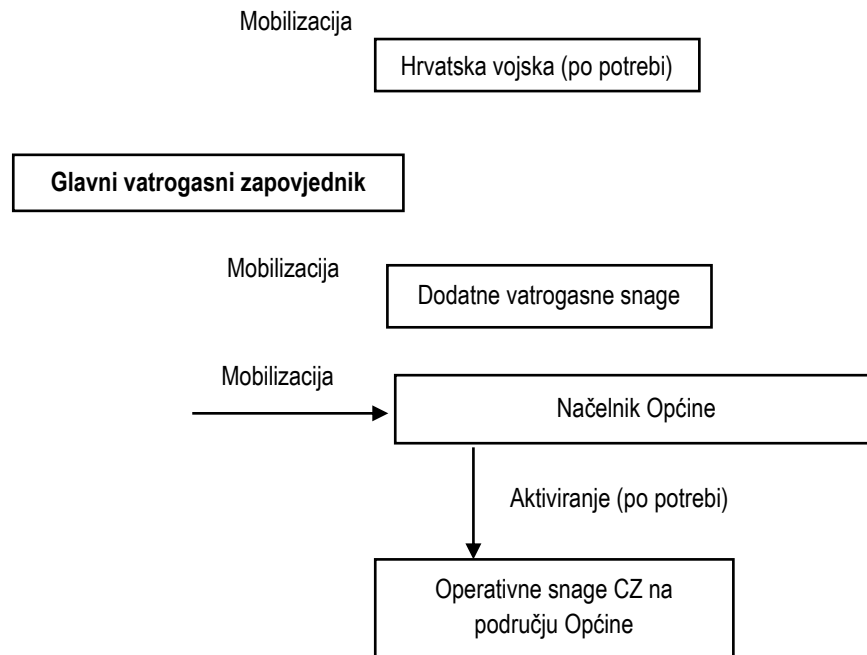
Mobilizacija

Hrvatska vojska (po potrebi)

Glavni vatrogasni zapovjednik

Mobilizacija

Dodatne vatrogasne snage

Mobilizacija

Načelnik Općine

Aktiviranje (po potrebi)

Operativne snage CZ na području Općine